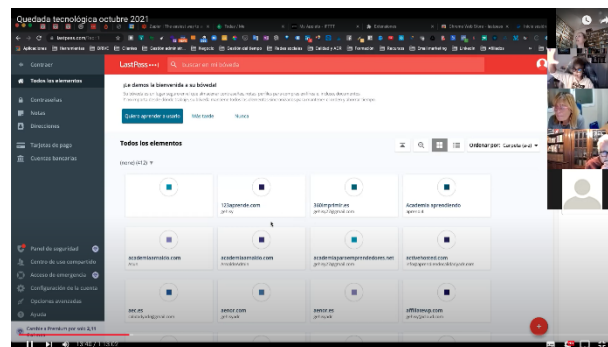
Quedada tecnológica octubre 2021

Contraer
Todos los elementos
Contraseñas
Notas
Direcciones
Tarjetas de pago
Cuentas bancarias

LastPass
Buscar en mi bóveda

¡Le damos la bienvenida a su bóveda!

Quiero aprender a usarlo
Más tarde
Nunca

Todos los elementos
Ordenar por: Carpeta (a-z)

(none) (412)

123aprende.com
360imprimir.es
Academia aprendiendo
academiaonmatos.com
academiaonmatos.com
academiaparaemprendedores.net
activetextnd.com
aec.es
aenor.com
aenor.es
affiliatesup.com

Panel de seguridad
Centro de uso compartido
Acceso de emergencia
Configuración de la cuenta
Opciones avanzadas
Ayuda
Cambiar a Premium por solo 3,11

13:42 / 1:15:03